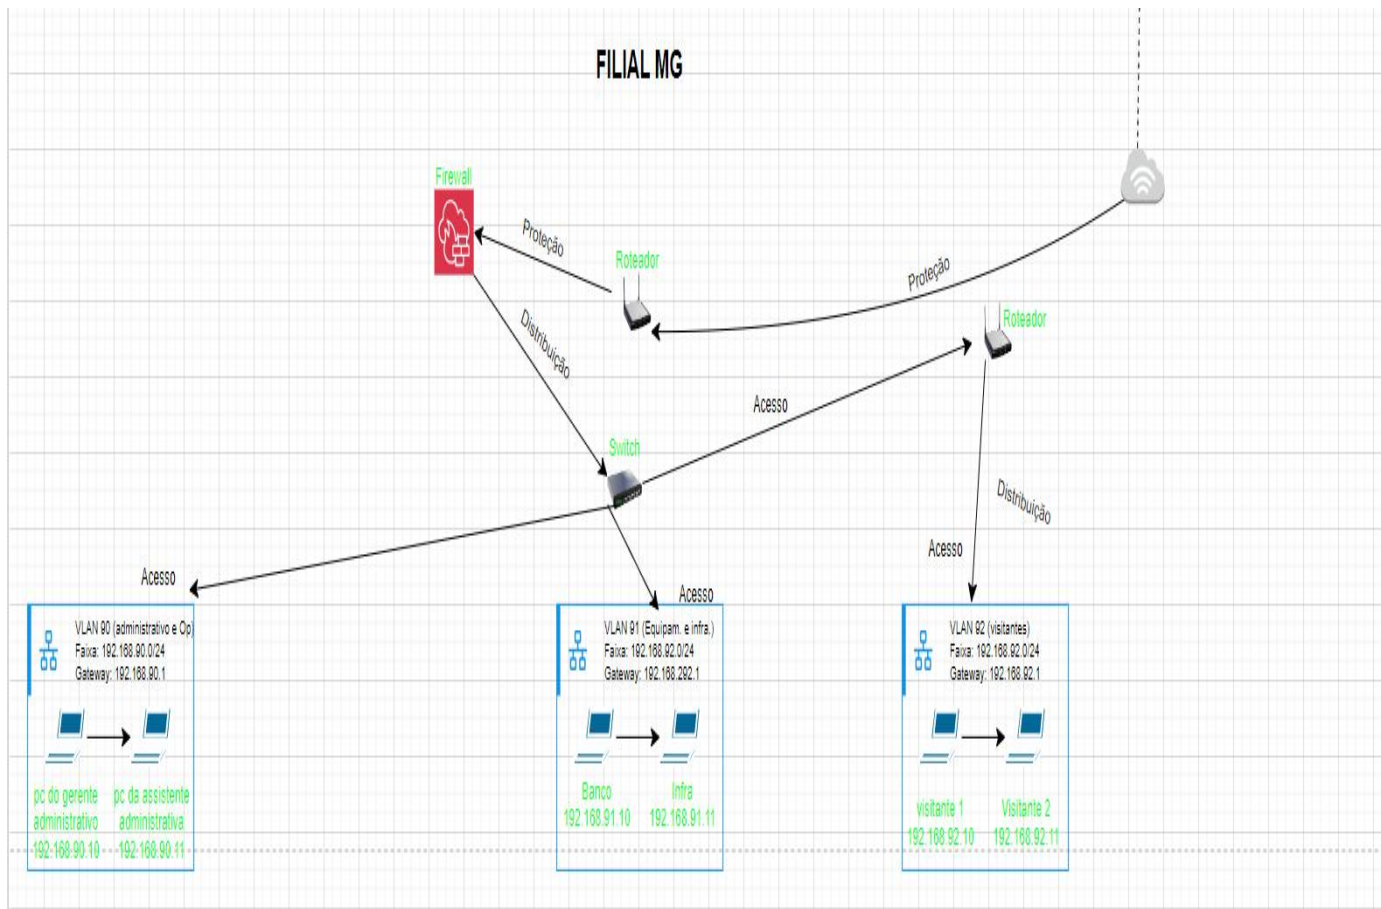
FILIAL MG

Firewall

Proteção

Roteador

Proteção

Roteador

Distribuição

Acesso

Switch

Distribuição

Acesso

Acesso

Acesso

VLAN 90 (administrativo e Op
Faixa: 192.168.90.0/24
Gateway: 192.168.90.1

pc do gerente administrativo 192.168.90.10

pc da assistente administrativa 192.168.90.11

VLAN 91 (Equipam. e infra.)
Faixa: 192.168.92.0/24
Gateway: 192.168.292.1

Banco 192.168.91.10

Infra 192.168.91.11

VLAN 92 (visitantes)
Faixa: 192.168.92.0/24
Gateway: 192.168.92.1

visitante 1 192.168.92.10

Visitante 2 192.168.92.11